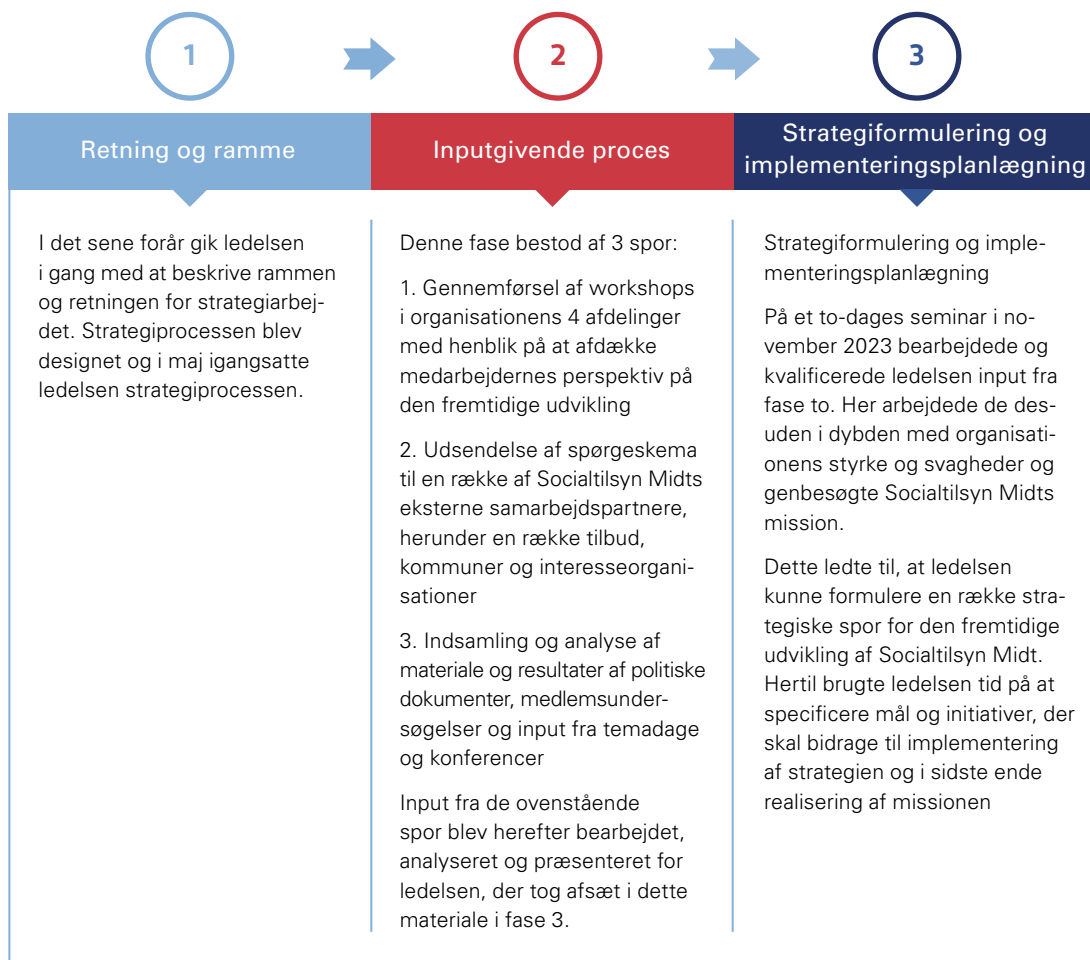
1

2

3

Retning og ramme

I det sene forår gik ledelsen i gang med at beskrive rammen og retningen for strategiarbejdet. Strategiprocessen blev designet og i maj igangsatte ledelsen strategiprocessen.

Inputgivende proces

Denne fase bestod af 3 spor:

1. Gennemførsel af workshops i organisationens 4 afdelinger med henblik på at afdække medarbejdernes perspektiv på den fremtidige udvikling

2. Udsendelse af spørgeskema til en række af Socialtilsyn Midts eksterne samarbejdspartnere, herunder en række tilbud, kommuner og interesseorganisationer

3. Indsamling og analyse af materiale og resultater af politiske dokumenter, medlemsundersøgelser og input fra temadage og konferencer

Input fra de ovenstående spor blev herefter bearbejdet, analyseret og præsenteret for ledelsen, der tog afsæt i dette materiale i fase 3.

Strategiformulering og implementeringsplanlægning

Strategiformulering og implementeringsplanlægning

På et to-dages seminar i november 2023 bearbejdede og kvalificerede ledelsen input fra fase to. Her arbejdede de desuden i dybden med organisationens styrke og svagheder og genbesøgte Socialtilsyn Midts mission.

Dette ledte til, at ledelsen kunne formulere en række strategiske spor for den fremtidige udvikling af Socialtilsyn Midt. Hertil brugte ledelsen tid på at specificere mål og initiativer, der skal bidrage til implementering af strategien og i sidste ende realisering af missionen